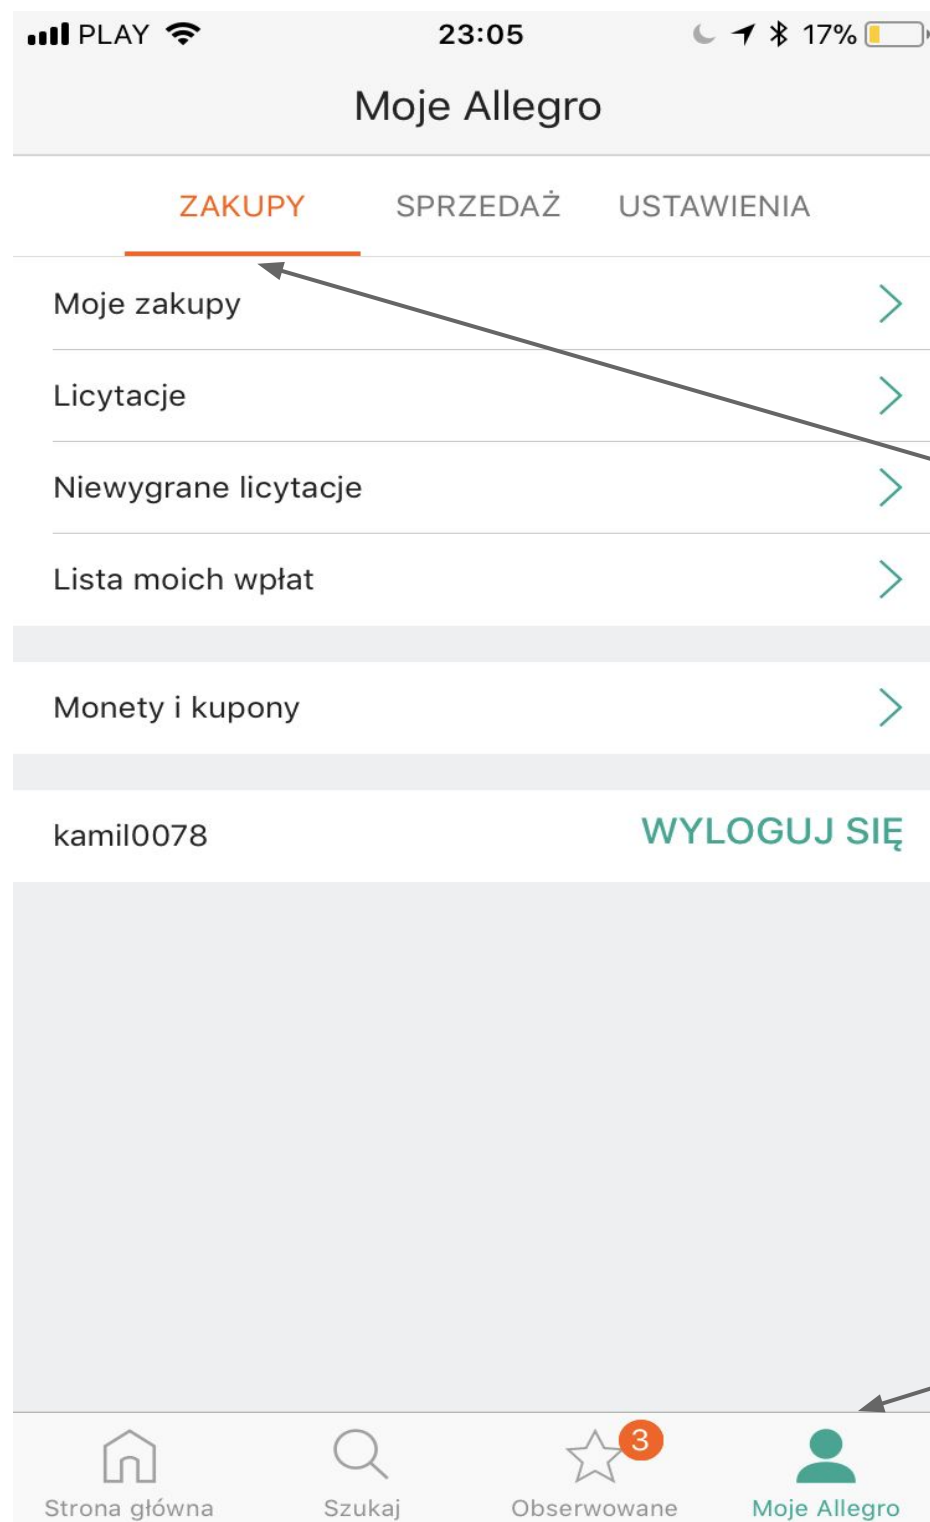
PLAY 23:05 17%

Moje Allegro

ZAKUPY SPRZEDAŻ USTAWIENIA

Moje zakupy

Licytacje

Niewygrane licytacje

Lista moich wpłat

Monety i kupony

kamil0078 WYLOGUJ SIĘ

Strona główna Szukaj 3 Obserwowane Moje Allegro